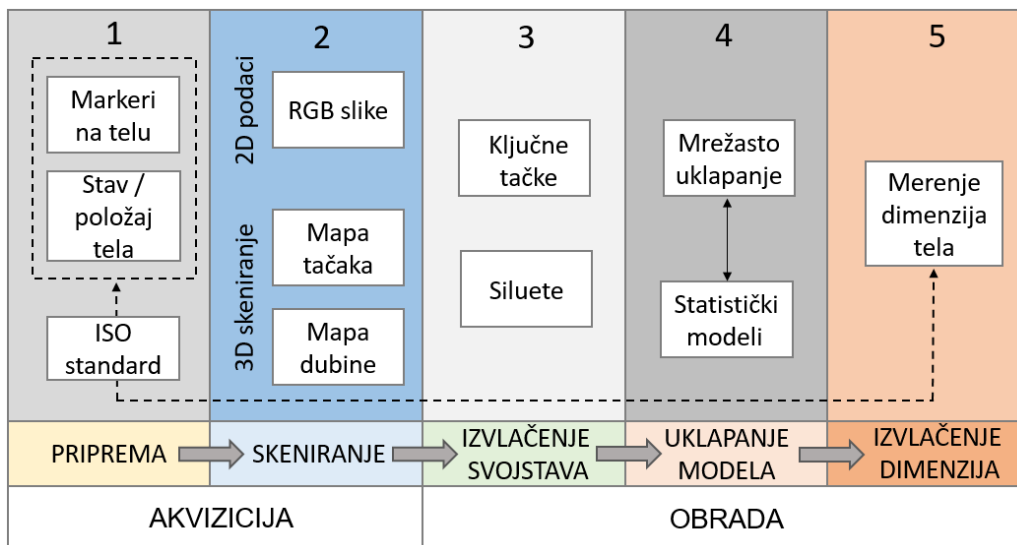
1

Markeri na telu

Stav / položaj tela

ISO standard

2

2D podaci

RGB slike

3D skeniranje

Mapa tačaka

Mapa dubine

3

Ključne tačke

Siluete

4

Mrežasto uklapanje

Statistički modeli

5

Merenje dimenzija tela

PRIPREMA

SKENIRANJE

IZVLAČENJE SVOJSTAVA

UKLAPANJE MODELA

IZVLAČENJE DIMENZIJA

AKVIZICIJA

OBRADA